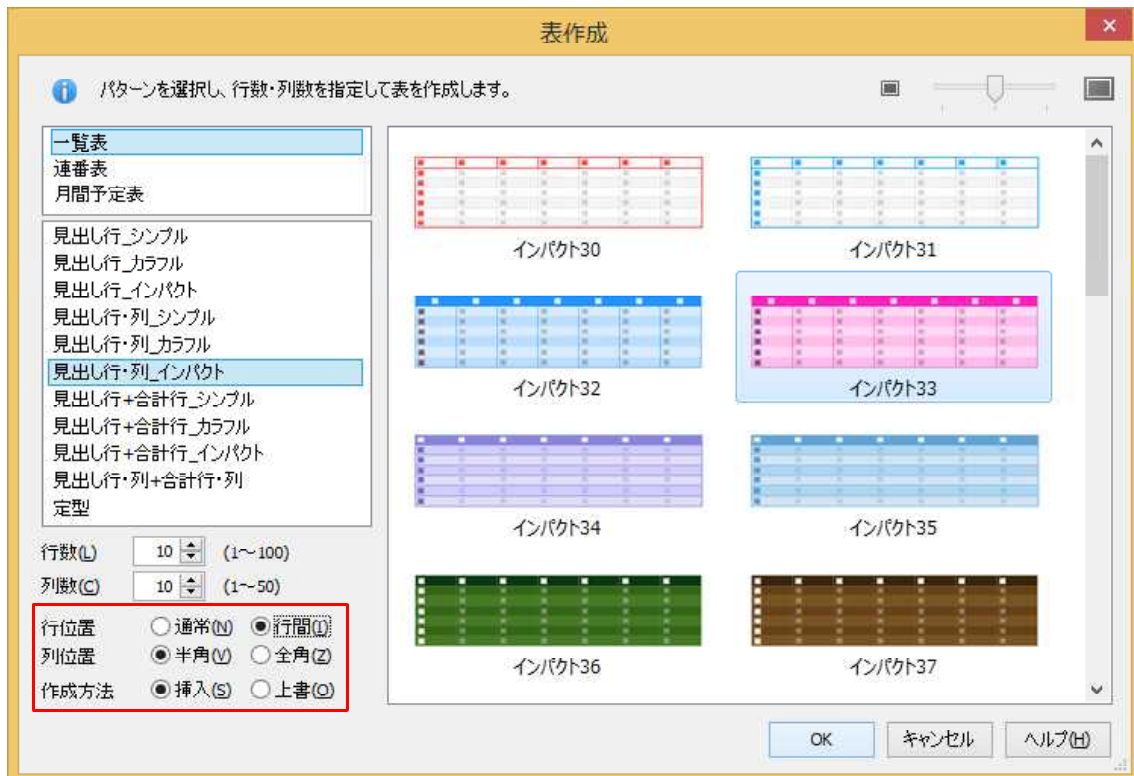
表作成

×

パターンを選択し、行数・列数を指定して表を作成します。

一覧表
連番表
月間予定表

見出し行_シンプル
見出し行_カラフル
見出し行_インパクト
見出し行・列_シンプル
見出し行・列_カラフル
見出し行・列_インパクト
見出し行+合計行_シンプル
見出し行+合計行_カラフル
見出し行+合計行_インパクト
見出し行・列+合計行・列
定型

行数(L) 10 (1~100)
列数(C) 10 (1~50)

行位置 ○通常(N) ◉行間(I)
列位置 ◉半角(V) ○全角(Z)
作成方法 ◉挿入(S) ○上書(O)

インパクト30
インパクト31
インパクト32
インパクト33
インパクト34
インパクト35
インパクト36
インパクト37

OK
キャンセル
ヘルプ(H)